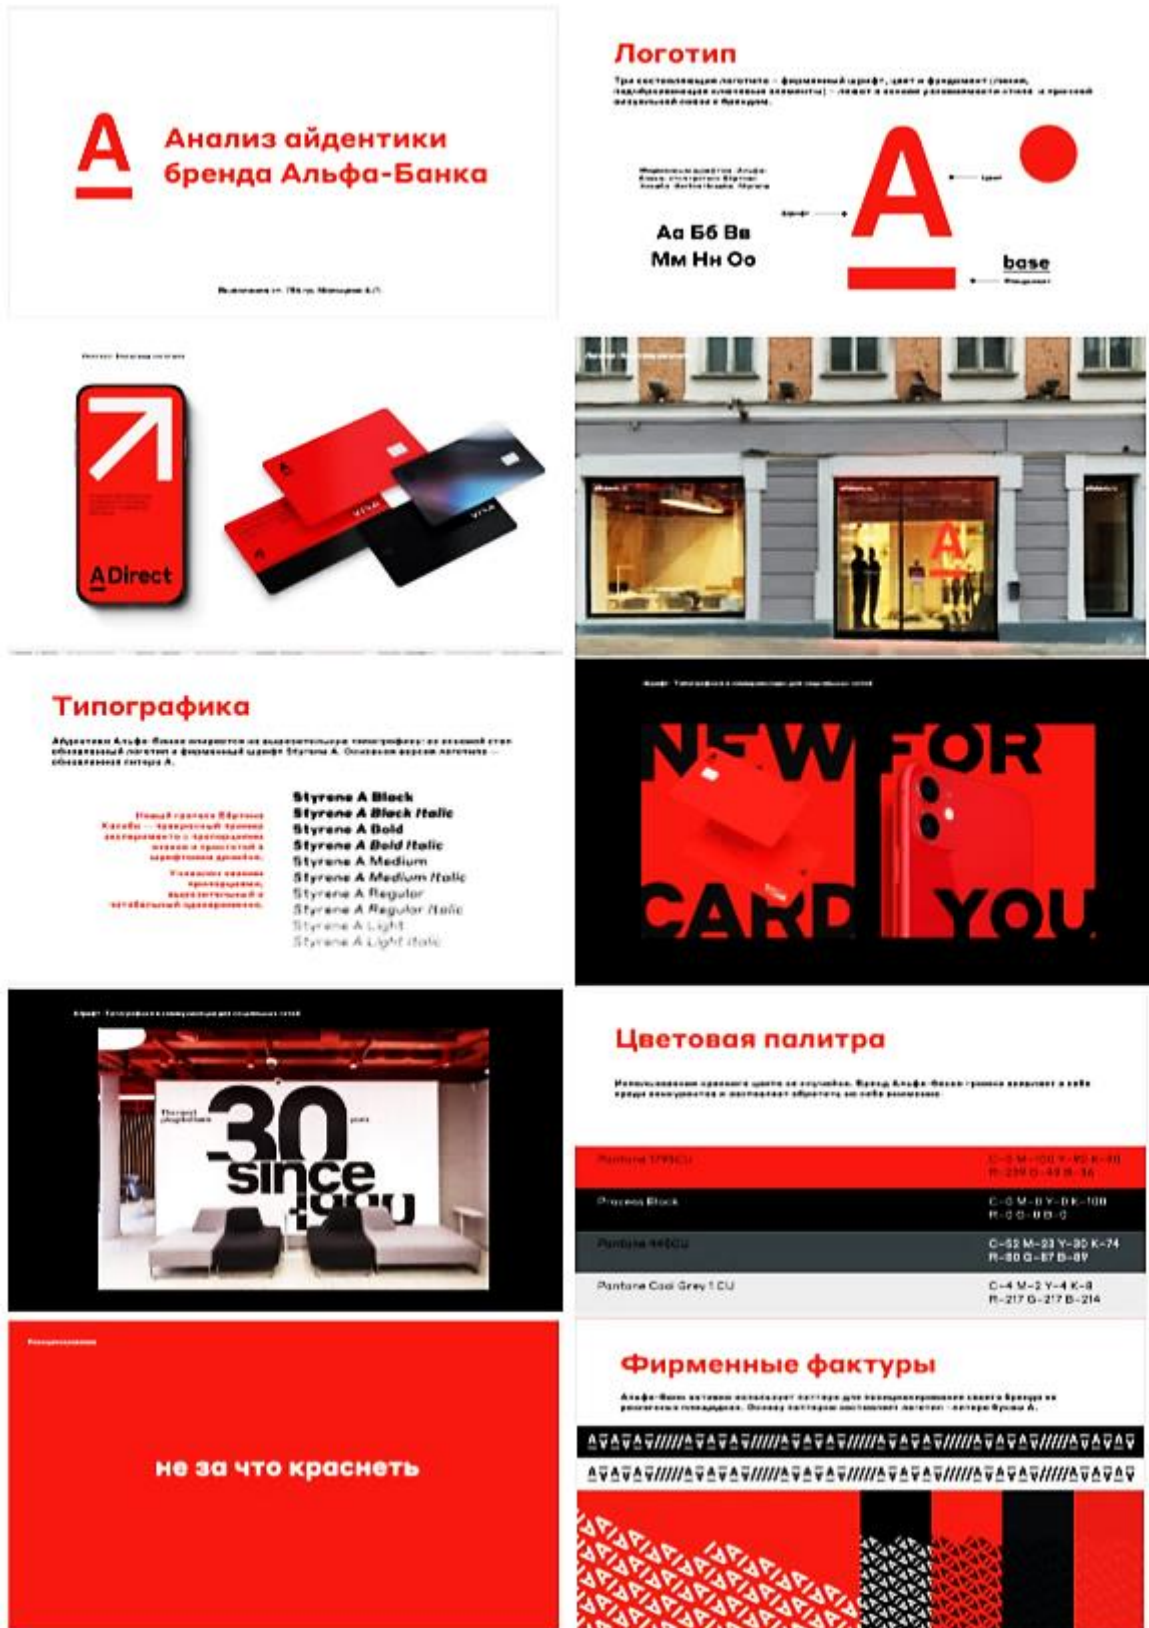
Анализ айдентики бренда Альфа-Банка

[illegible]

Логотип

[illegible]

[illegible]

Аа Бб Вв
Мм Нн Оо

base

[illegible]

ADirect

VISA

VISA

Типографика

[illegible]

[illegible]

Styrene A Black
Styrene A Black Italic
Styrene A Bold
Styrene A Bold Italic
Styrene A Medium
Styrene A Medium Italic
Styrene A Regular
Styrene A Regular Italic
Styrene A Light
Styrene A Light Italic

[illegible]

NEW FOR
CARD YOU

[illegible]

30
since
you

Цветовая палитра

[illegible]

| Pantone 1795CU | C-0 M-100 Y-95 K-10 R-239 G-49 B-36 |
|---|---|
| Process Black | C-0 M-0 Y-0 K-100 R-0 G-0 B-0 |
| Pantone 446CU | C-52 M-23 Y-30 K-74 R-80 G-87 B-89 |
| Pantone Cool Grey 1 CU | C-4 M-2 Y-4 K-8 R-217 G-217 B-214 |

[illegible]

не за что краснеть

Фирменные фактуры

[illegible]